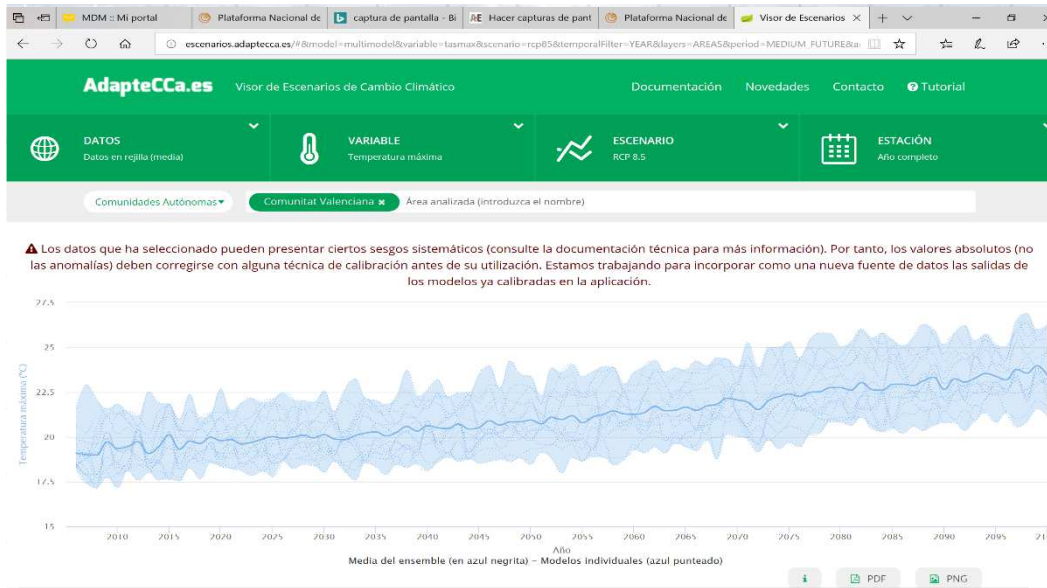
MDM :: Mi portal | Plataforma Nacional de | captura de pantalla - Bi | Hacer capturas de pant | Plataforma Nacional de | Visor de Escenarios ×

escenarios.adaptecca.es/#&model=multimodel&variable=tasmax&scenario=rcp85&temporalFilter=YEAR&layers=AREAS&period=MEDIUM_FUTURE&a

AdapteCCa.es Visor de Escenarios de Cambio Climático

Documentación Novedades Contacto Tutorial

DATOS
Datos en rejilla (media)

VARIABLE
Temperatura máxima

ESCENARIO
RCP 8.5

ESTACIÓN
Año completo

Comunidades Autónomas

Comunitat Valenciana ×

Área analizada (introduzca el nombre)

Los datos que ha seleccionado pueden presentar ciertos sesgos sistemáticos (consulte la documentación técnica para más información). Por tanto, los valores absolutos (no las anomalías) deben corregirse con alguna técnica de calibración antes de su utilización. Estamos trabajando para incorporar como una nueva fuente de datos las salidas de los modelos ya calibradas en la aplicación.

27.5
25
22.5
20
17.5
15

Temperatura máxima (°C)

2010 2015 2020 2025 2030 2035 2040 2045 2050 2055 2060 2065 2070 2075 2080 2085 2090 2095 21

Año

Media del ensemble (en azul negrita) - Modelos individuales (azul punteado)

i PDF PNG